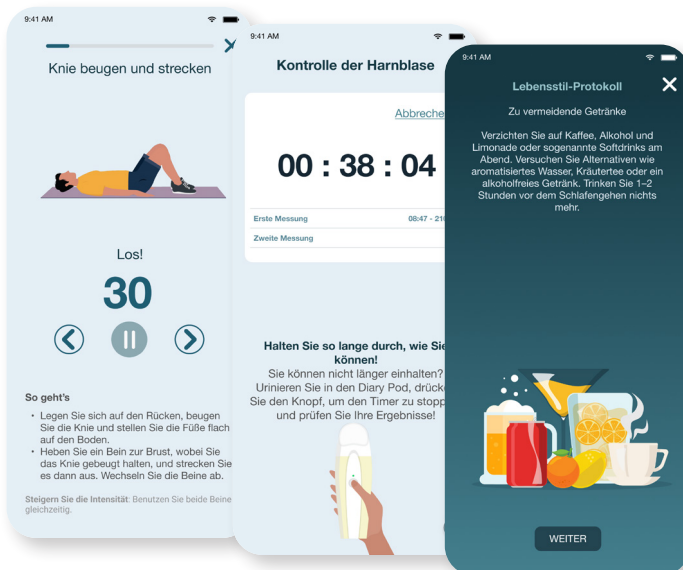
9:41 AM

Knie beugen und strecken

Los!

30

So geht's

• Legen Sie sich auf den Rücken, beugen Sie die Knie und stellen Sie die Füße flach auf den Boden.
• Heben Sie ein Bein zur Brust, wobei Sie das Knie gebeugt halten, und strecken Sie es dann aus. Wechseln Sie die Beine ab.

Steigern Sie die Intensität: Benutzen Sie beide Beine gleichzeitig.

9:41 AM

Kontrolle der Harnblase

Abbrechen

00 : 38 : 04

Erste Messung 08:47 - 21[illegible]

Zweite Messung

Halten Sie so lange durch, wie Sie können!
Sie können nicht länger einhalten? Urinieren Sie in den Diary Pod, drücken Sie den Knopf, um den Timer zu stopp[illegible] und prüfen Sie Ihre Ergebnisse!

9:41 AM

Lebensstil-Protokoll

Zu vermeidende Getränke

Verzichten Sie auf Kaffee, Alkohol und Limonade oder sogenannte Softdrinks am Abend. Versuchen Sie Alternativen wie aromatisiertes Wasser, Kräutertee oder ein alkoholfreies Getränk. Trinken Sie 1–2 Stunden vor dem Schlafengehen nichts mehr.

WEITER